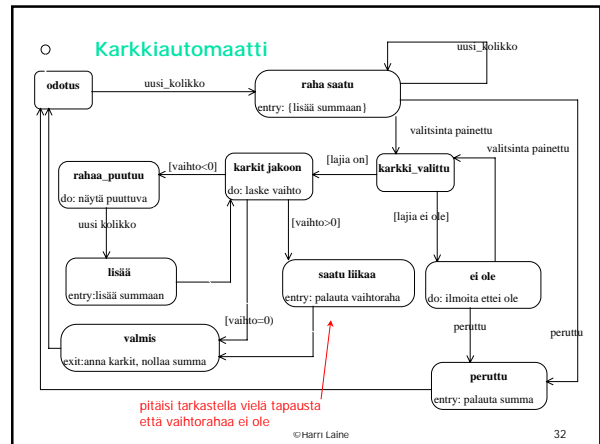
Karkkiautomaatti

uusi_kolikko

odotus

uusi_kolikko

raha saatu

entry: {lisää summaan}

valitsinta painettu

valitsinta painettu

rahaa_puutuu

do: näytä puuttuva

[vaihto<0]

karkit jakoon

do: laske vaihto

[lajia on]

karkki_valittu

uusi kolikko

[vaihto>0]

[lajia ei ole]

lisää

entry:lisää summaan

saatu liikaa

entry: palauta vaihtoraha

ei ole

do: ilmoita ettei ole

[vaihto=0]

valmis

exit:anna karkit, nollaa summa

peruttu

peruttu

peruttu

entry: palauta summa

pitäisi tarkastella vielä tapausta että vaihtorahaa ei ole

©Harri Laine

32